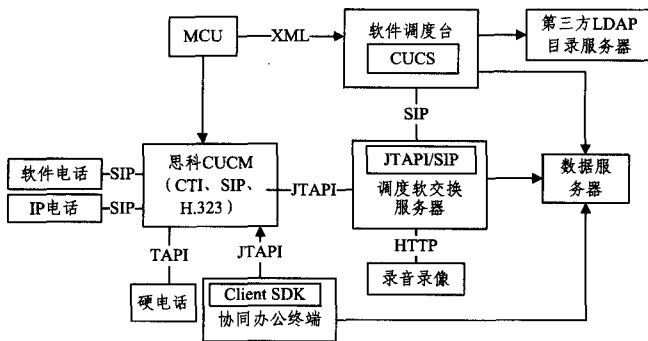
MCU

XML

软件调度台

CUCS

第三方LDAP目录服务器

SIP

软件电话

SIP

思科CUCM（CTI、SIP、H.323）

JTAPI

JTAPI/SIP

调度软交换服务器

数据服务器

IP电话

SIP

TAPI

JTAPI

HTTP

录音录像

硬电话

Client SDK

协同办公终端